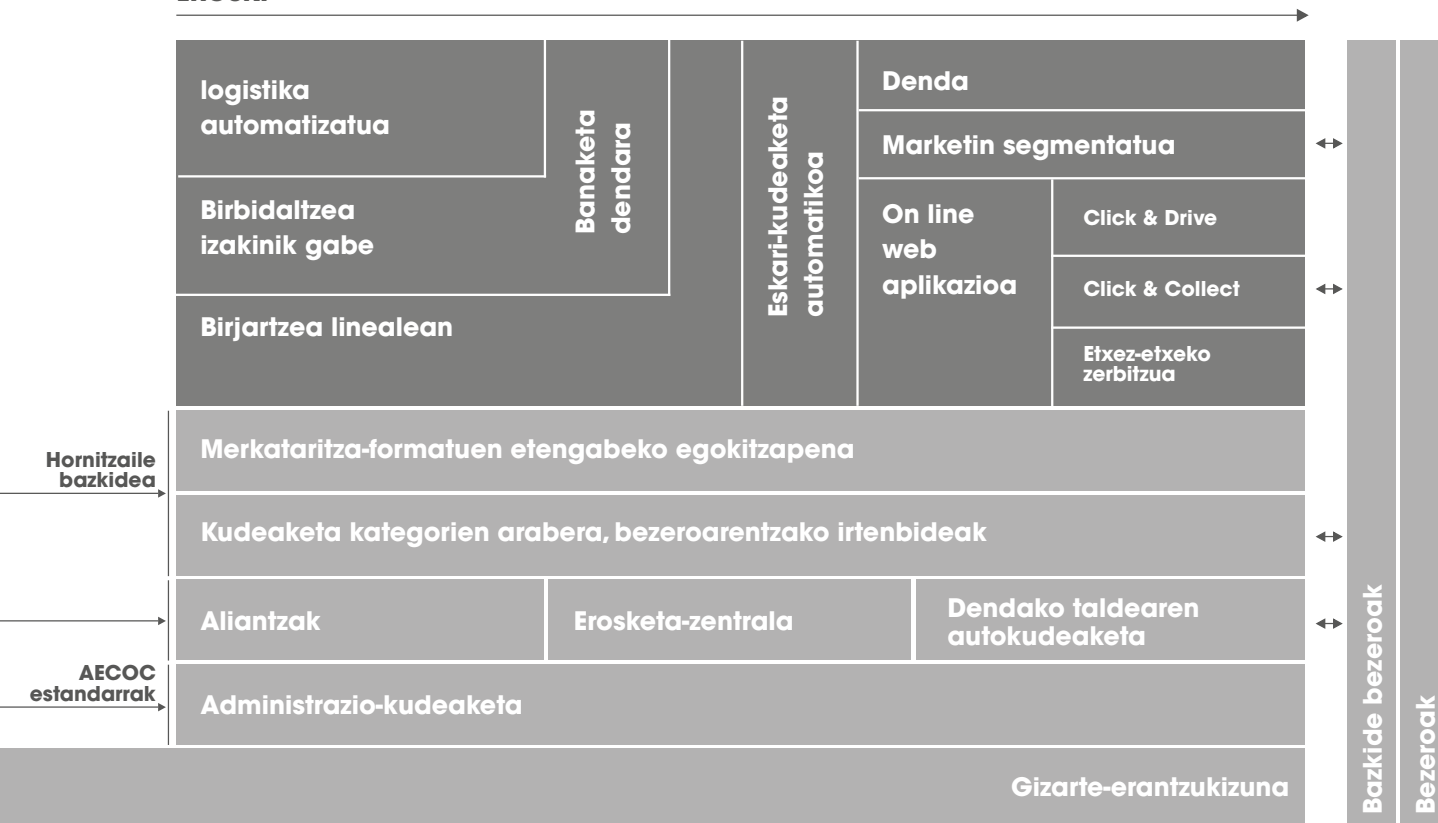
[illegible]

logistika automatizatua

Banaketa dendara

Eskari-kudeaketa automatikoa

Denda

Marketin segmentatua

Birbidaltzea izakinik gabe

On line web aplikazioa

Click & Drive

Click & Collect

Birjartzea linealean

Etxez-etxeko zerbitzua

Merkataritza-formatuen etengabeko egokitzapena

Hornitzaile bazkidea

Kudeaketa kategorien arabera, bezeroarentzako irtenbideak

Aliantzak

Erosketa-zentrala

Dendako taldearen autokudeaketa

AECOC estandarrak

Administrazio-kudeaketa

Gizarte-erantzukizuna

Bazkide bezeroak

Bezeroak